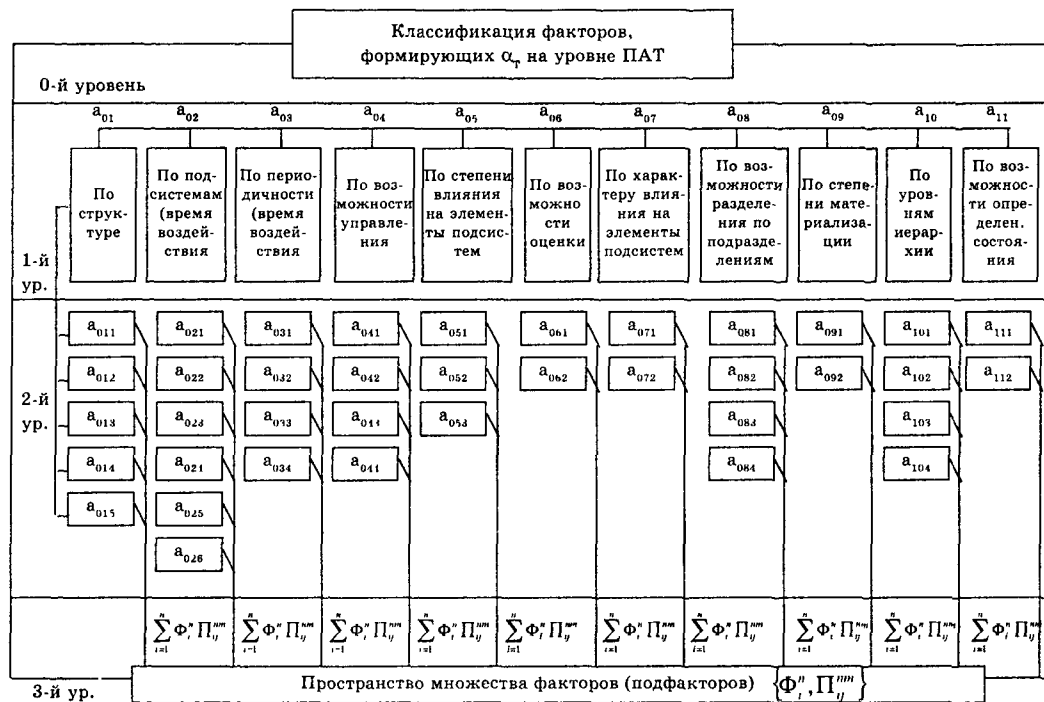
Классификация факторов, формирующих $\alpha_т$ на уровне ПАТ

0-й уровень

| $a_{01}$ | $a_{02}$ | $a_{03}$ | $a_{04}$ | $a_{05}$ | $a_{06}$ | $a_{07}$ | $a_{08}$ | $a_{09}$ | $a_{10}$ | $a_{11}$ |
|---|---|---|---|---|---|---|---|---|---|---|
| По структуре | По подсистемам (время воздействия | По периодичности (время воздействия | По возможности управления | По степени влияния на элементы подсистем | По возможности оценки | По характеру влияния на элементы подсистем | По возможности разделения по подразделениям | По степени материализации | По уровням иерархии | По возможности определен. состояния |
| $a_{011}$ | $a_{021}$ | $a_{031}$ | $a_{041}$ | $a_{051}$ | $a_{061}$ | $a_{071}$ | $a_{081}$ | $a_{091}$ | $a_{101}$ | $a_{111}$ |
| $a_{012}$ | $a_{022}$ | $a_{032}$ | $a_{042}$ | $a_{052}$ | $a_{062}$ | $a_{072}$ | $a_{082}$ | $a_{092}$ | $a_{102}$ | $a_{112}$ |
| $a_{013}$ | $a_{023}$ | $a_{033}$ | $a_{044}$ | $a_{053}$ | | | $a_{084}$ | | $a_{103}$ | |
| $a_{014}$ | $a_{021}$ | $a_{034}$ | $a_{041}$ | | | | $a_{084}$ | | $a_{104}$ | |
| $a_{015}$ | $a_{025}$ | | | | | | | | | |
| | $a_{026}$ | | | | | | | | | |
| | $\sum_{i=1}^{n} \Phi_i^n \Pi_{ij}^{nm}$ | $\sum_{i=1}^{n} \Phi_i^n \Pi_{ij}^{nm}$ | $\sum_{i=1}^{n} \Phi_i^n \Pi_{ij}^{nm}$ | $\sum_{i=1}^{n} \Phi_i^n \Pi_{ij}^{nm}$ | $\sum_{i=1}^{n} \Phi_i^n \Pi_{ij}^{nm}$ | $\sum_{i=1}^{n} \Phi_i^n \Pi_{ij}^{nm}$ | $\sum_{i=1}^{n} \Phi_i^n \Pi_{ij}^{nm}$ | $\sum_{i=1}^{n} \Phi_i^n \Pi_{ij}^{nm}$ | $\sum_{i=1}^{n} \Phi_i^n \Pi_{ij}^{nm}$ | $\sum_{i=1}^{n} \Phi_i^n \Pi_{ij}^{nm}$ |

1-й ур.

2-й ур.

3-й ур.

Пространство множества факторов (подфакторов) $\{\Phi_i^n, \Pi_{ij}^{nm}\}$